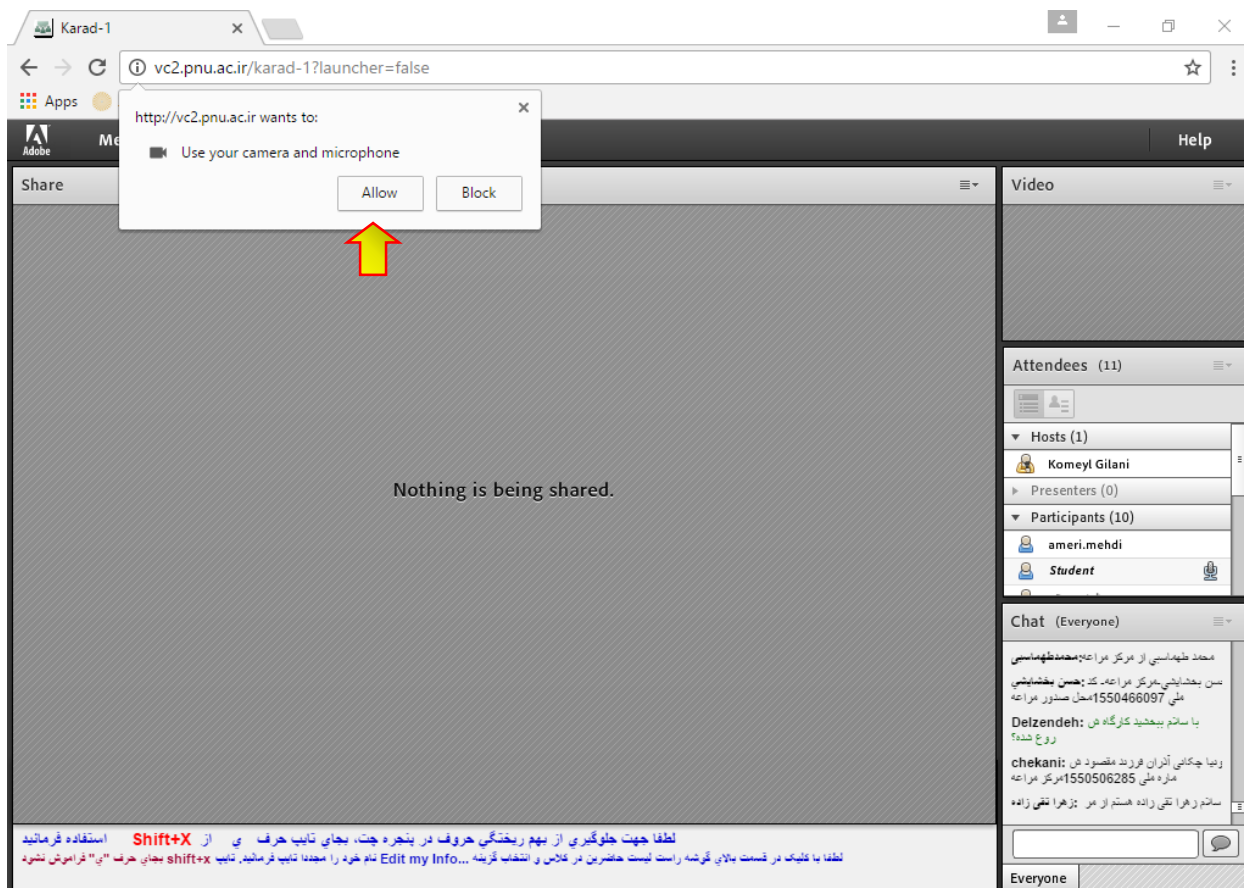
Karad-1

vc2.pnu.ac.ir/karad-1?launcher=false

Apps

http://vc2.pnu.ac.ir wants to:

Use your camera and microphone

Allow

Block

Adobe

Me

Help

Share

Nothing is being shared.

Video

Attendees (11)

Hosts (1)

Komeyl Gilani

Presenters (0)

Participants (10)

ameri.mehdi

Student

Chat (Everyone)

محمد طهماسبی از مرکز مراغه:محمدطهماسبی

سن بخشایشی.مرکز مراغه. کد :حسن بخشایشی ملی 1550466097محل صدور مراغه

Delzendeh: با سلام ببخشید کارگاه ش روع شده؟

chekani: ونیا چکانی آذران فرزند مقصود ش ماره ملی 1550506285مرکز مراغه

سلام زهرا تقی زاده هستم از مر :زهرا تقی زاده

Everyone

لطفا جهت جلوگيري از بهم ريختگي حروف در پنجره چت، بجاي تايپ حرف ي از Shift+X استفاده فرمائيد

لطفا با كليك در قسمت بالاي گوشه راست ليست حاضرين در كلاس و انتخاب گزينه ...Edit my Info نام خود را مجددا تايپ فرمائيد. تايپ shift+x بجاي حرف "ي" فراموش نشود